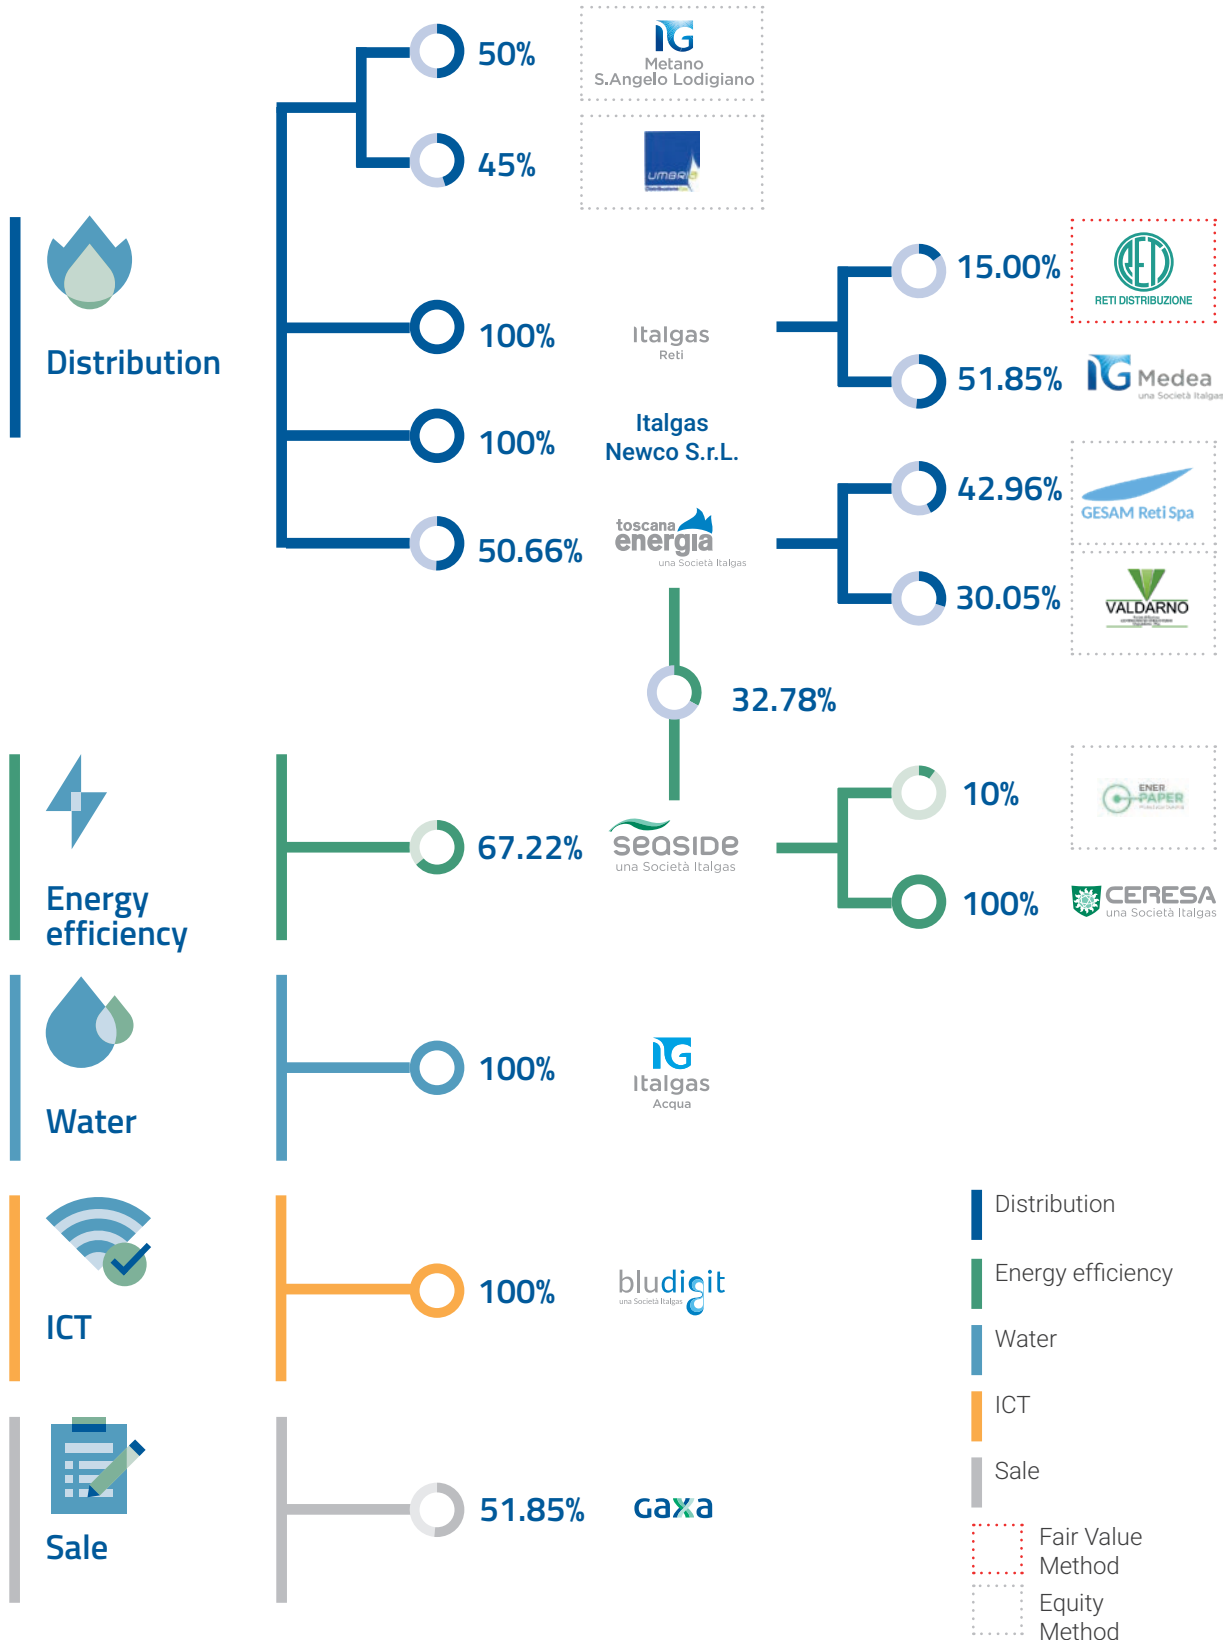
Distribution

50%

IG Metano S.Angelo Lodigiano

45%

UMBRIA

100%

Italgas Reti

15.00%

RETI DISTRIBUZIONE

51.85%

IG Medea una Società Italgas

100%

Italgas Newco S.r.L.

50.66%

toscana energia una Società Italgas

42.96%

GESAM Reti Spa

30.05%

VALDARNO

32.78%

Energy efficiency

67.22%

seaside una Società Italgas

10%

ENER PAPER

100%

CERESA una Società Italgas

Water

100%

IG Italgas Acqua

ICT

100%

bludigit una Società Italgas

Sale

51.85%

gaxa

Distribution

Energy efficiency

Water

ICT

Sale

Fair Value Method

Equity Method